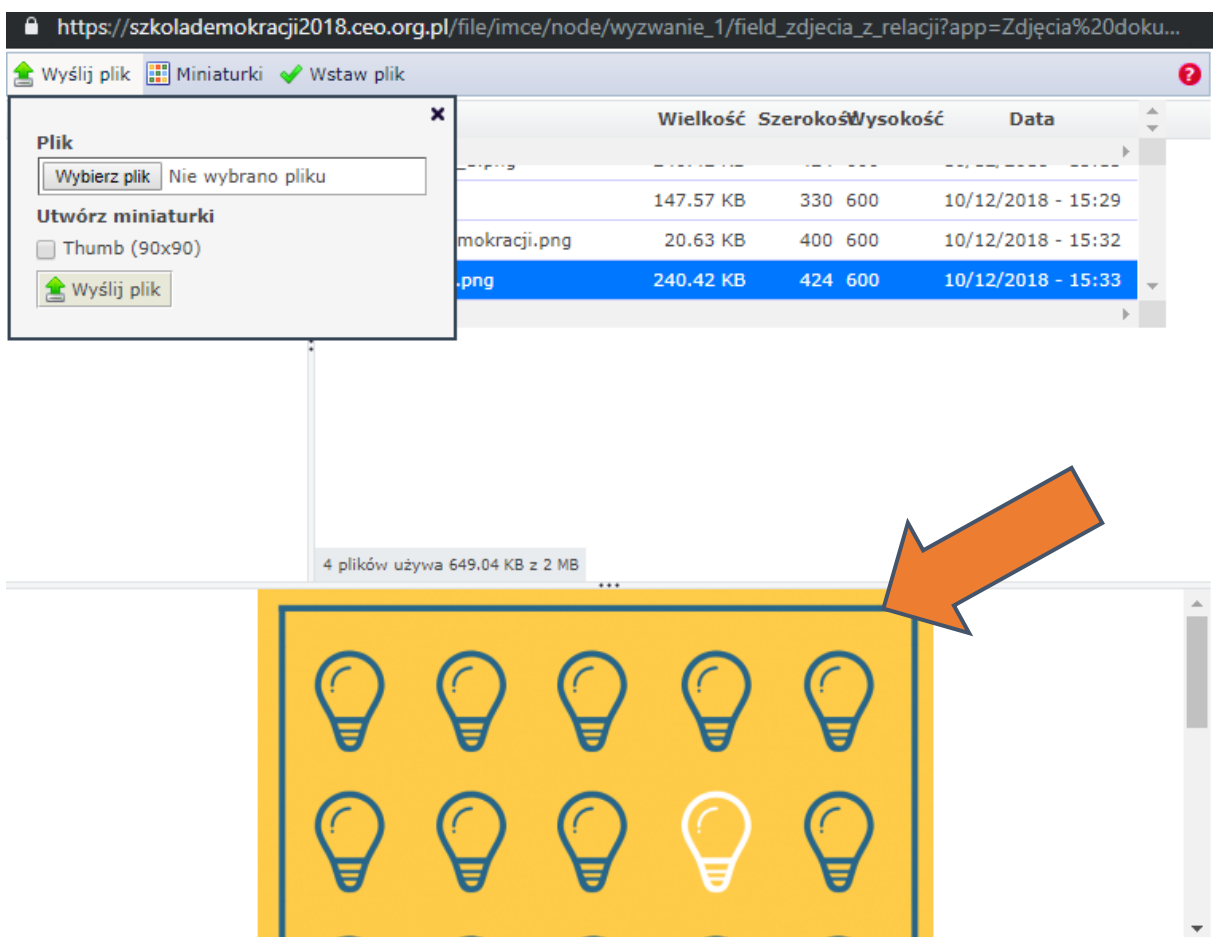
https://szkolademokracji2018.ceo.org.pl/file/imce/node/wyzwanie_1/field_zdjecia_z_relacji?app=Zdjęcia%20doku...

Wyślij plik Miniaturki Wstaw plik

Plik
Wybierz plik Nie wybrano pliku
Utwórz miniaturki
Thumb (90x90)
Wyślij plik

| | Wielkość | Szerokość | Wysokość | Data |
|---|---|---|---|---|
| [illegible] | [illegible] | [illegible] | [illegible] | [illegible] |
| | 147.57 KB | 330 | 600 | 10/12/2018 - 15:29 |
| mokracji.png | 20.63 KB | 400 | 600 | 10/12/2018 - 15:32 |
| .png | 240.42 KB | 424 | 600 | 10/12/2018 - 15:33 |

4 plików używa 649.04 KB z 2 MB